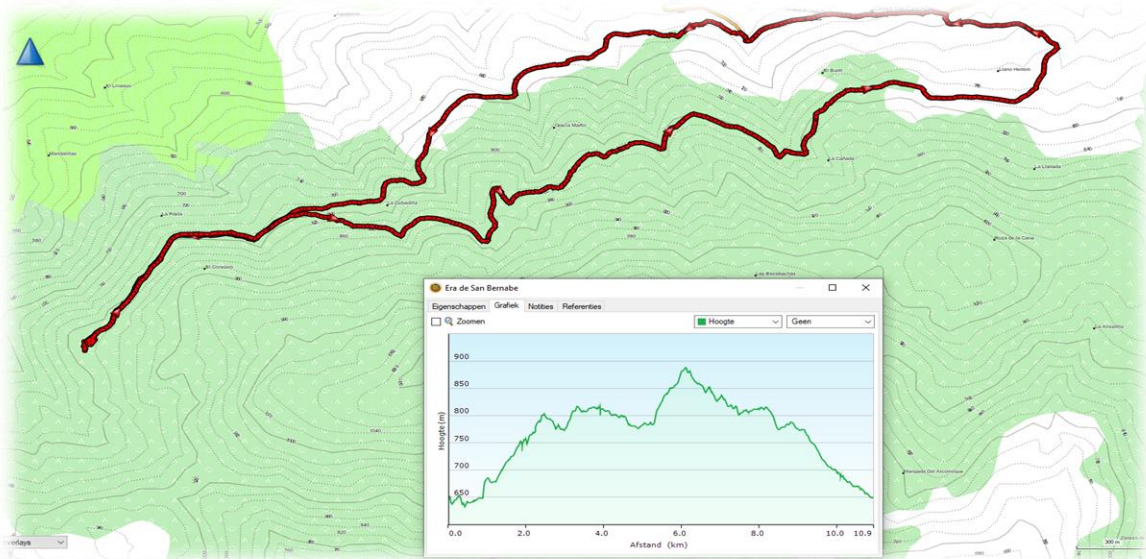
Era de San Bernabe

Eigenschappen | Grafiek | Notities | Referenties

Zoomen

Hoogte

Geen

900
850
800
750
700
650

Hoogte (m)

0.0
2.0
4.0
6.0
8.0
10.0
10.9

Afstand (km)

El Linarejo
Manzanillas
La Praxia
El Conejero
La Culaetilla
Viña de la Cueva
El Buen
Llano Hedión
La Cañada
La Llanada
Roza de la Cana
La Almadilla
Barranco Del Almorrique
Las Barrabachas

erlays

300 m